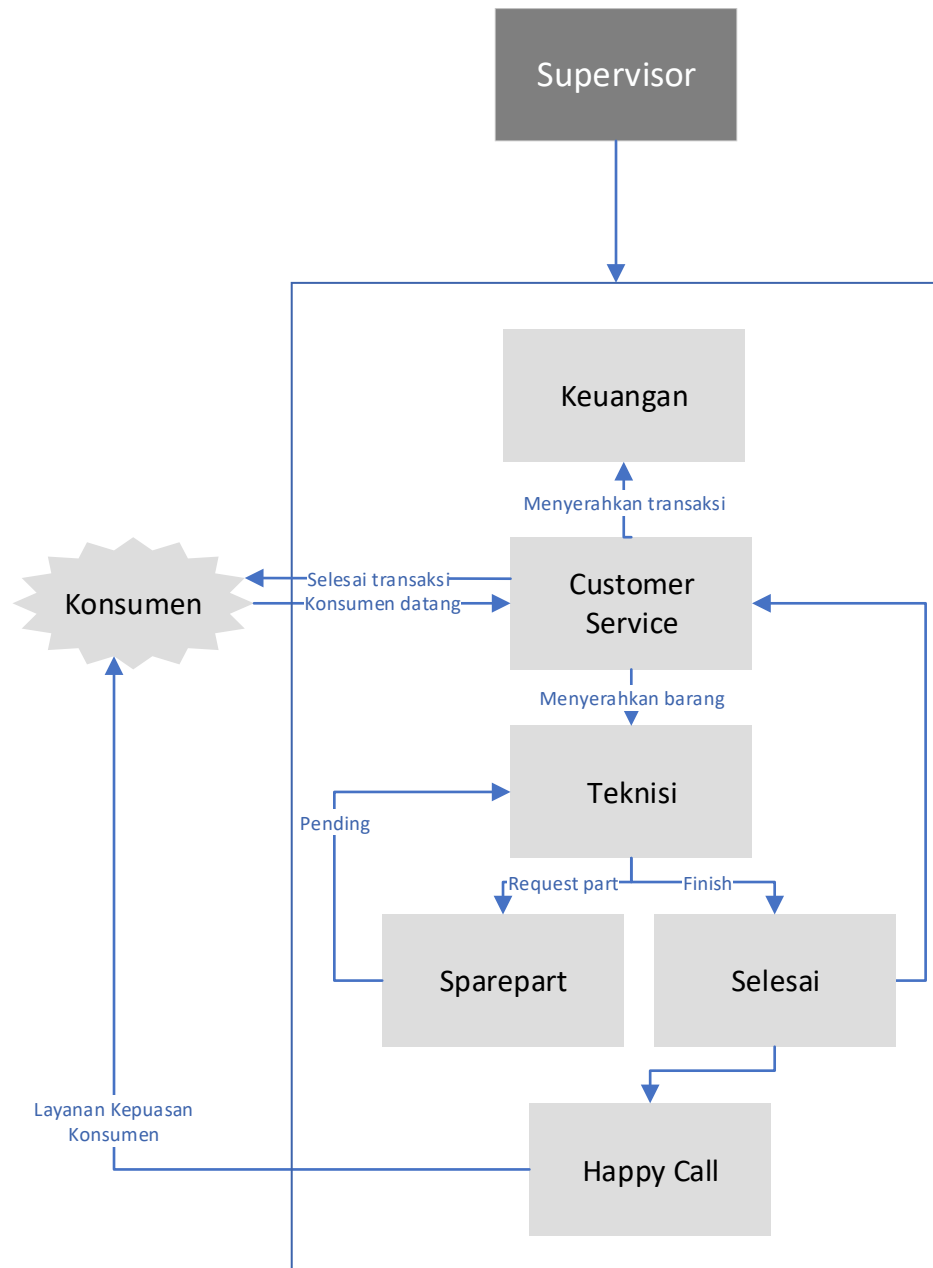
Supervisor

Keuangan

Menyerahkan transaksi

Konsumen

Selesai transaksi

Konsumen datang

Customer Service

Menyerahkan barang

Teknisi

Pending

Request part

Finish

Sparepart

Selesai

Layanan Kepuasan Konsumen

Happy Call